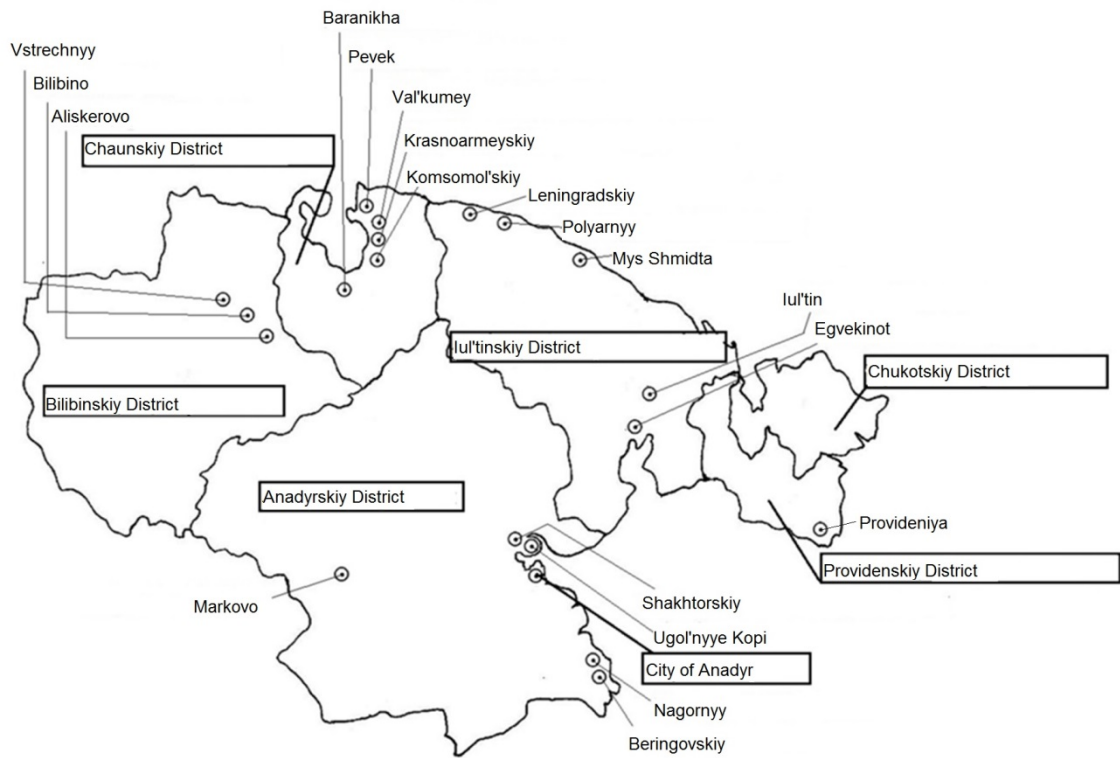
Baranikha
Vstrechnyy
Pevek
Bilibino
Val'kumey
Aliskerovo
Krasnoarmeyskiy
Chaunskiy District
Komsomol'skiy
Leningradskiy
Polyarnyy
Mys Shmidta
Iul'tin
Egvekinot
Iul'tinskiy District
Chukotskiy District
Bilibinskiy District
Anadyrskiy District
Provideniya
Providenskiy District
Markovo
Shakhtorskiy
Ugol'nyye Kopi
City of Anadyr
Nagornyy
Beringovskiy